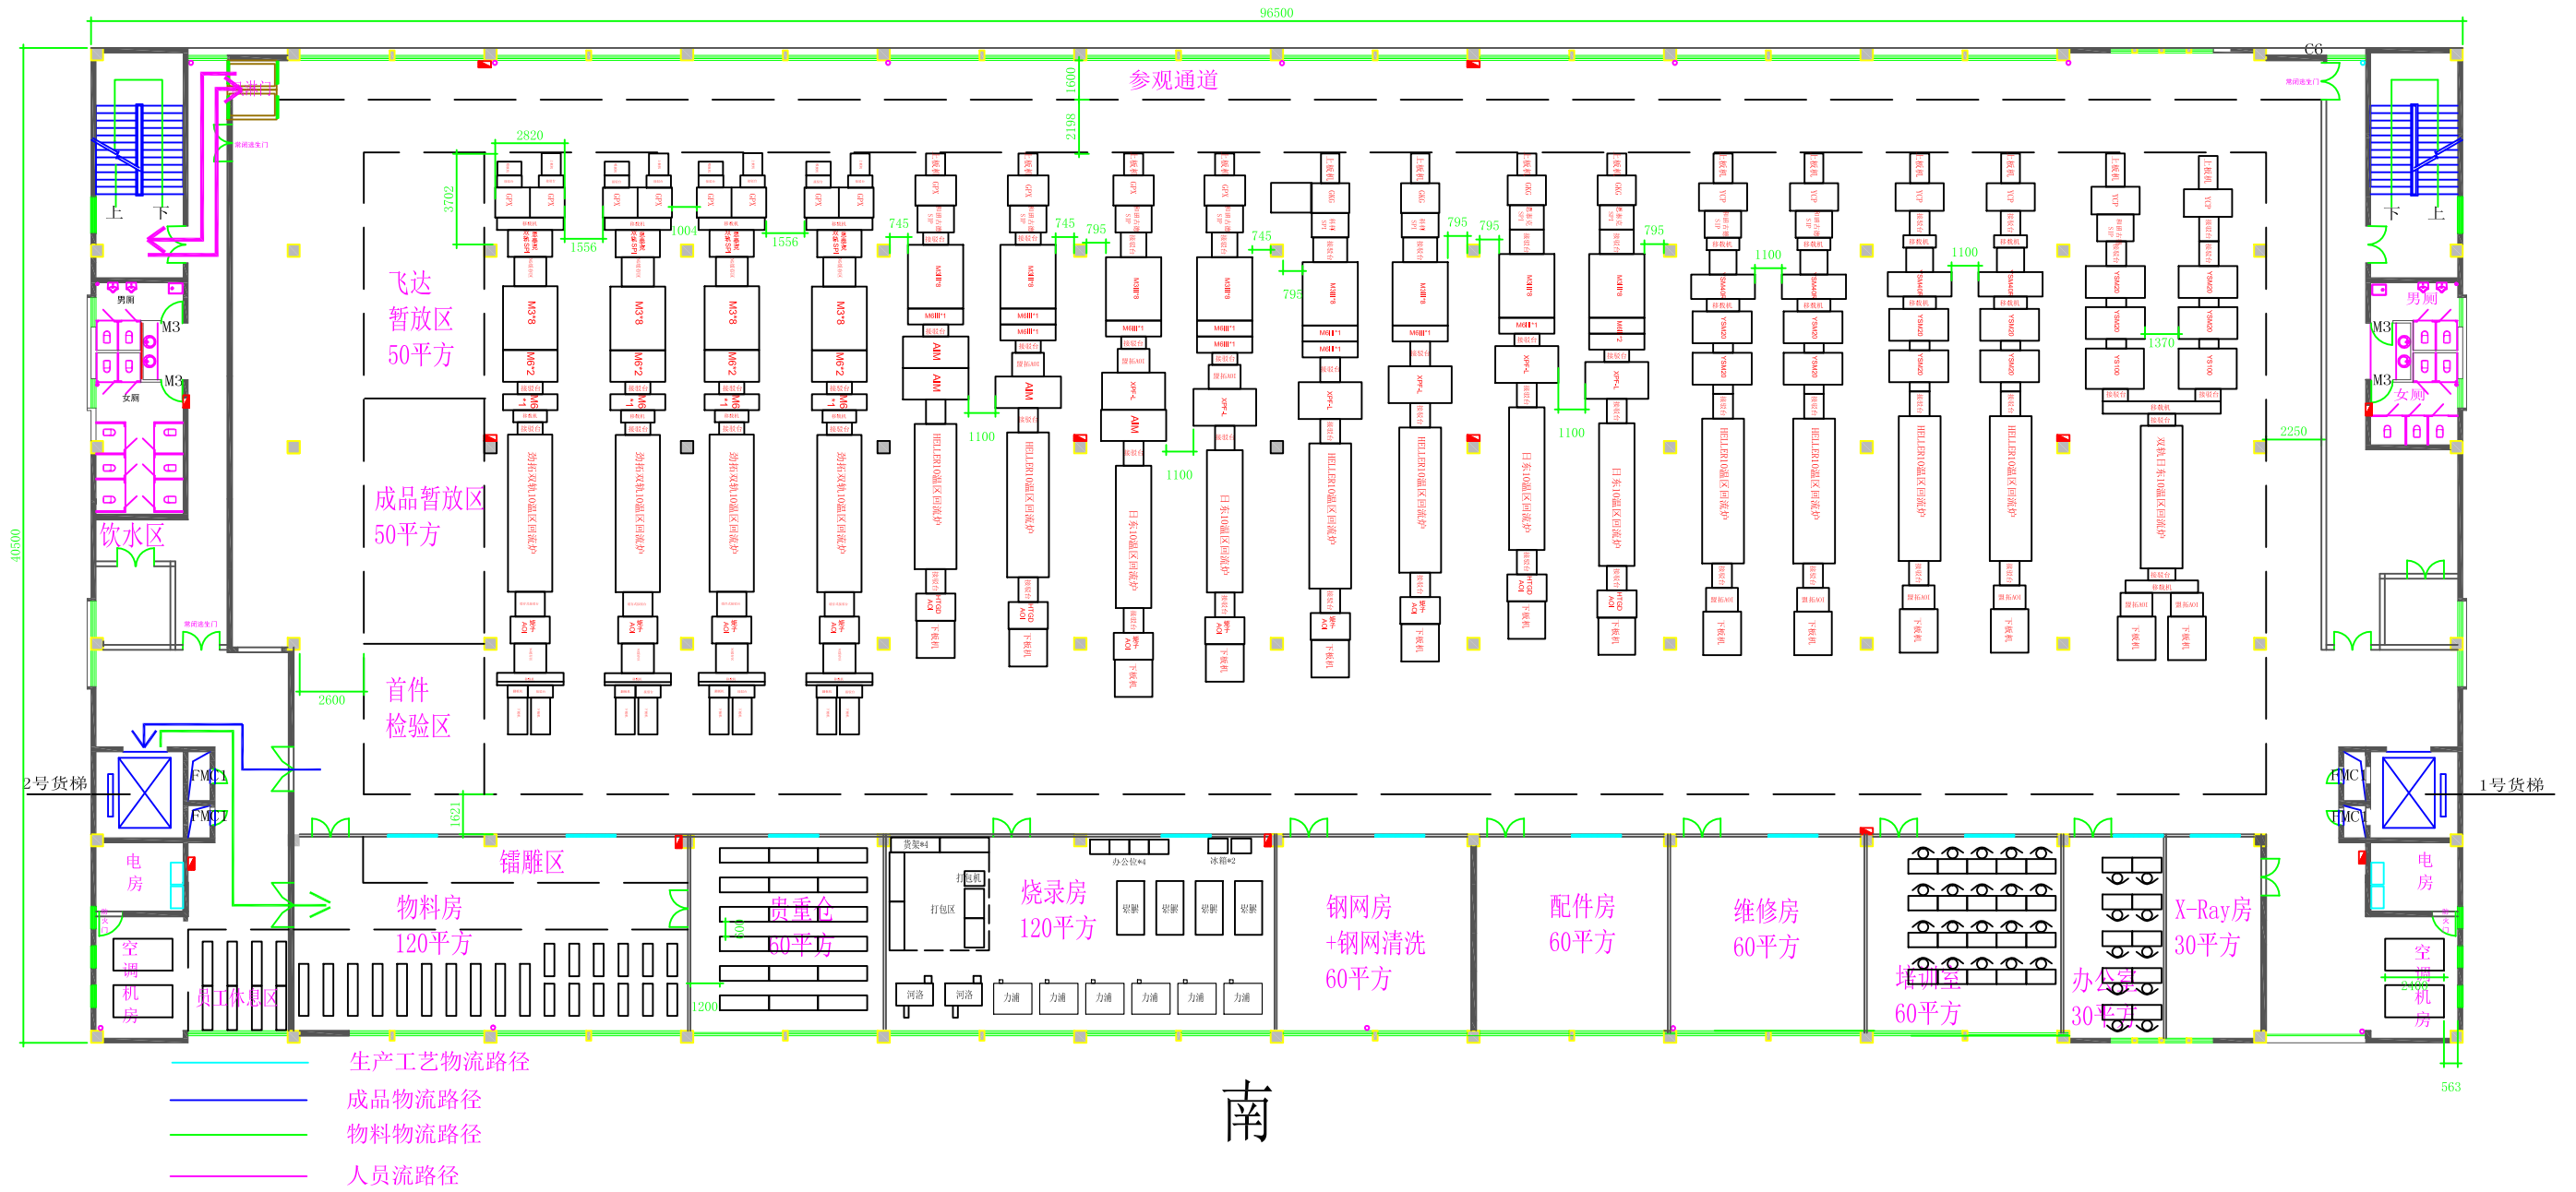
96500

参观通道

1600

2198

2820

3702

1556

1004

1556

745

745

795

745

795

795

795

795

1100

1100

1100

1100

1100

1370

2250

飞达
暂放区
50平方

成品暂放区
50平方

首件
检验区

2600

M3

M3

男厕

女厕

饮水区

男厕

女厕

M3

M3

上 下

下 上

40500

2号货梯

FMC1

FMC1

1号货梯

FMC1

FMC1

1621

镭雕区

物料房
120平方

贵重仓
60平方

烧录房
120平方

钢网房
+钢网清洗
60平方

配件房
60平方

维修房
60平方

培训室
60平方

办公室
30平方

X-Ray房
30平方

电
房

空
调
机
房

员工休息区

电
房

空
调
机
房

1200

563

C6

生产工艺物流路径

成品物流路径

物料物流路径

人员流路径

南